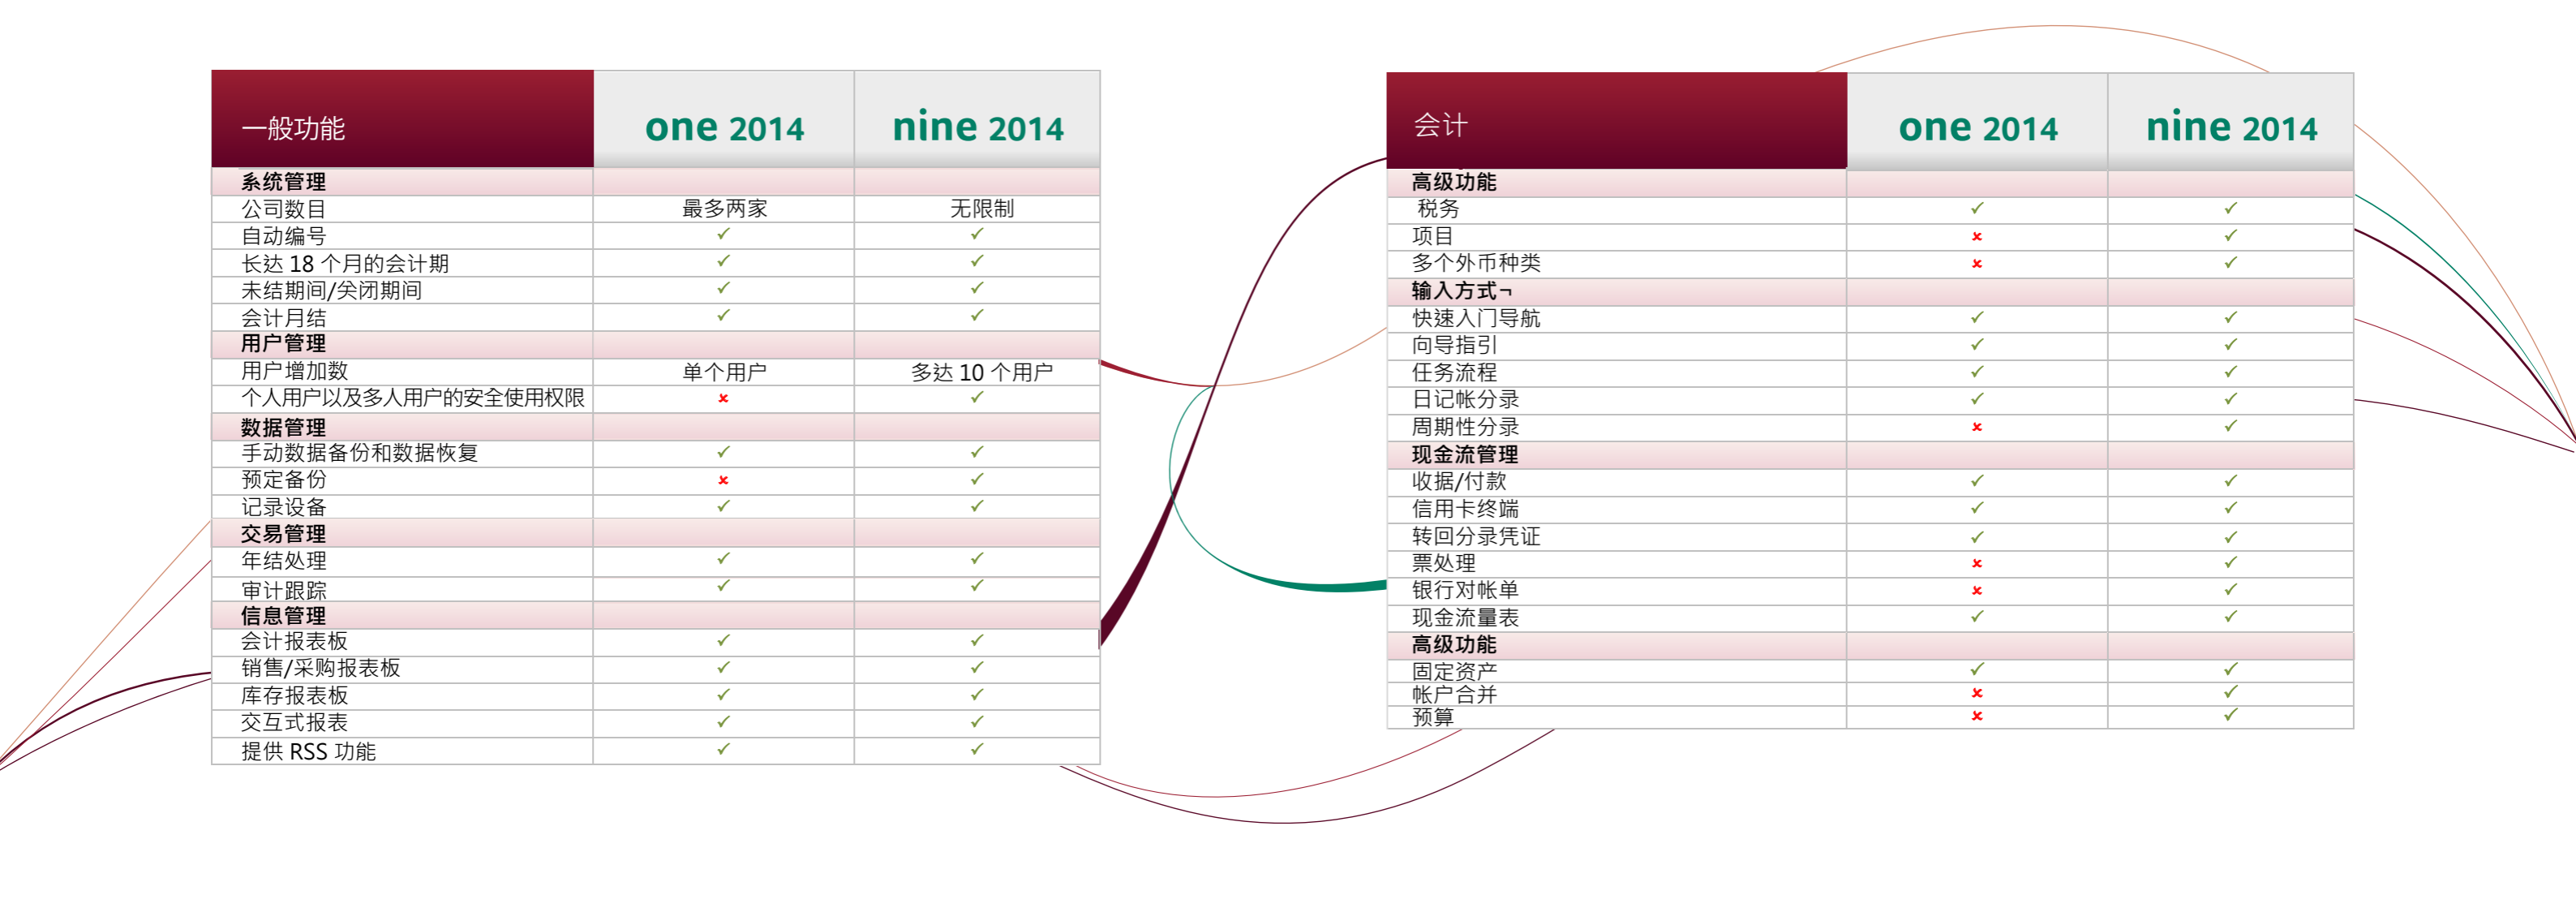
| 一般功能 | one 2014 | nine 2014 |
|---|---|---|
| 系统管理 | | |
| 公司数目 | 最多两家 | 无限制 |
| 自动编号 | ✓ | ✓ |
| 长达 18 个月的会计期 | ✓ | ✓ |
| 未结期间/关闭期间 | ✓ | ✓ |
| 会计月结 | ✓ | ✓ |
| 用户管理 | | |
| 用户增加数 | 单个用户 | 多达 10 个用户 |
| 个人用户以及多人用户的安全使用权限 | × | ✓ |
| 数据管理 | | |
| 手动数据备份和数据恢复 | ✓ | ✓ |
| 预定备份 | × | ✓ |
| 记录设备 | ✓ | ✓ |
| 交易管理 | | |
| 年结处理 | ✓ | ✓ |
| 审计跟踪 | ✓ | ✓ |
| 信息管理 | | |
| 会计报表板 | ✓ | ✓ |
| 销售/采购报表板 | ✓ | ✓ |
| 库存报表板 | ✓ | ✓ |
| 交互式报表 | ✓ | ✓ |
| 提供 RSS 功能 | ✓ | ✓ |

| 会计 | one 2014 | nine 2014 |
|---|---|---|
| 高级功能 | | |
| 税务 | ✓ | ✓ |
| 项目 | × | ✓ |
| 多个外币种类 | × | ✓ |
| 输入方式¬ | | |
| 快速入门导航 | ✓ | ✓ |
| 向导指引 | ✓ | ✓ |
| 任务流程 | ✓ | ✓ |
| 日记帐分录 | ✓ | ✓ |
| 周期性分录 | × | ✓ |
| 现金流管理 | | |
| 收据/付款 | ✓ | ✓ |
| 信用卡终端 | ✓ | ✓ |
| 转回分录凭证 | ✓ | ✓ |
| 票处理 | × | ✓ |
| 银行对帐单 | × | ✓ |
| 现金流量表 | ✓ | ✓ |
| 高级功能 | | |
| 固定资产 | ✓ | ✓ |
| 帐户合并 | × | ✓ |
| 预算 | × | ✓ |